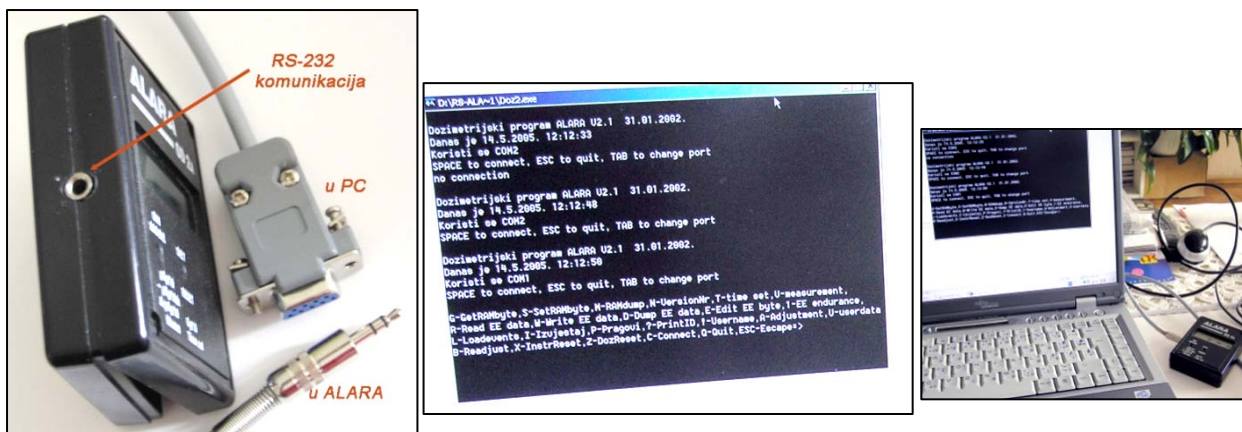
ALARA

RS-232 komunikacija

u PC

u ALARA

D:\RS-ALA~1\Doz2.exe

Dozimetrijski program ALARA V2.1 31.01.2002.
Danas je 14.5.2005. 12:12:33
Koristi se COM2
SPACE to connect, ESC to quit, TAB to change port
no connection

Dozimetrijski program ALARA V2.1 31.01.2002.
Danas je 14.5.2005. 12:12:48
Koristi se COM2
SPACE to connect, ESC to quit, TAB to change port

Dozimetrijski program ALARA V2.1 31.01.2002.
Danas je 14.5.2005. 12:12:50
Koristi se COM1
SPACE to connect, ESC to quit, TAB to change port

G-GetRAMbyte,S-SetRAMbyte,M-RAMdump,N-VersionNr,T-time set,V-measurement,
R-Read EE data,W-Write EE data,D-Dump EE data,E-Edit EE byte,1-EE endurance,
L-Loadevents,I-Izvjestaj,P-Pragovi,?-PrintID,!-Username,A-Adjustment,U-userdata
B-Readjust,X-InstrReset,Z-DozReset,C-Connect,Q-Quit,ESC-Escape=>

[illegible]